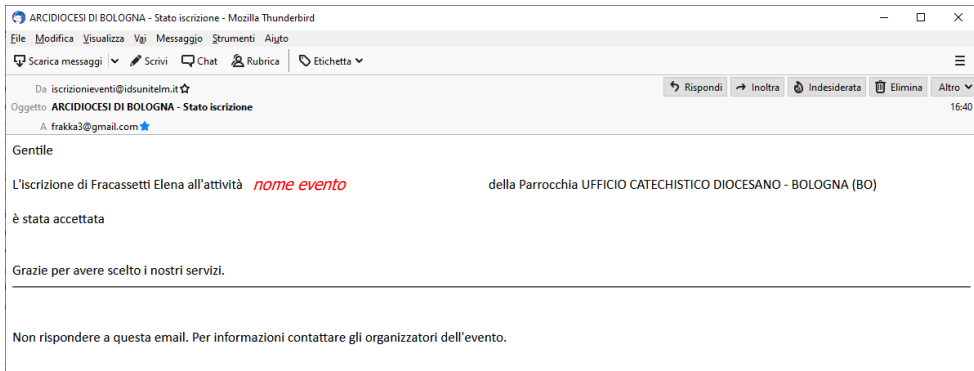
ARCIDIOCESI DI BOLOGNA - Stato iscrizione - Mozilla Thunderbird

File Modifica Visualizza Vai Messaggio Strumenti Aiuto

Scarica messaggi Scrivi Chat Rubrica Etichetta

Da iscrizionieventi@idsunitelm.it
Oggetto ARCIDIOCESI DI BOLOGNA - Stato iscrizione
A frakka3@gmail.com

Rispondi Inoltra Indesiderata Elimina Altro
16:40

Gentile

L'iscrizione di Fracassetti Elena all'attività nome evento della Parrocchia UFFICIO CATECHISTICO DIOCESANO - BOLOGNA (BO)

è stata accettata

Grazie per avere scelto i nostri servizi.

Non rispondere a questa email. Per informazioni contattare gli organizzatori dell'evento.